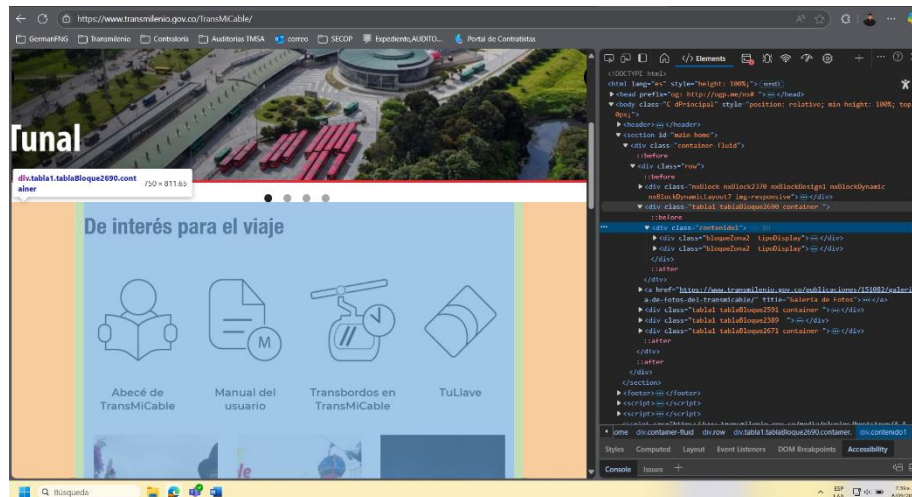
https://www.transmilenio.gov.co/TransMiCable/

GermanFNG Transmilenio Contraloria Auditorias TMSA correo SECOP Expediente,AUDITO... Portal de Contratistas

Tunal

div.tabla1.tablaBloque2690.container 750 × 811.65

De interés para el viaje

M

Abecé de TransMiCable

Manual del usuario

Transbordos en TransMiCable

TuLlave

Elements

<!DOCTYPE html>
<html lang="es" style="height: 100%;"> scroll
▶ <head prefix="og: http://ogp.me/ns# "> ⋯ </head>
▼ <body class="C dPrincipal" style="position: relative; min height: 100%; top: 0px;">
▶ <header> ⋯ </header>
▼ <section id="main-home">
▼ <div class="container-fluid">
::before
▼ <div class="row">
::before
▶ <div class="mxBlock mxBlock2370 mxBlockDesign1 mxBlockDynamic mxBlockDynamicLayout7 img-responsive"> ⋯ </div>
▼ <div class="tabla1 tablaBloque2690 container ">
::before
▼ <div class="contenido1"> == $0
▶ <div class="bloqueZona2 tipoDisplay"> ⋯ </div>
▶ <div class="bloqueZona2 tipoDisplay"> ⋯ </div>
</div>
::after
</div>
▶ <a href="https://www.transmilenio.gov.co/publicaciones/151082/galeria-de-fotos-del-transmicable/" title="Galeria de Fotos"> ⋯ </a>
▶ <div class="tabla1 tablaBloque2591 container "> ⋯ </div>
▶ <div class="tabla1 tablaBloque2589 "> ⋯ </div>
▶ <div class="tabla1 tablaBloque2671 container "> ⋯ </div>
::after
</div>
::after
</div>
</section>
▶ <footer> ⋯ </footer>
▶ <script> ⋯ </script>
▶ <script> ⋯ </script>

ome div.container-fluid div.row div.tabla1.tablaBloque2690.container div.contenido1

Styles Computed Layout Event Listeners DOM Breakpoints Accessibility

Console Issues +

Búsqueda

ESP